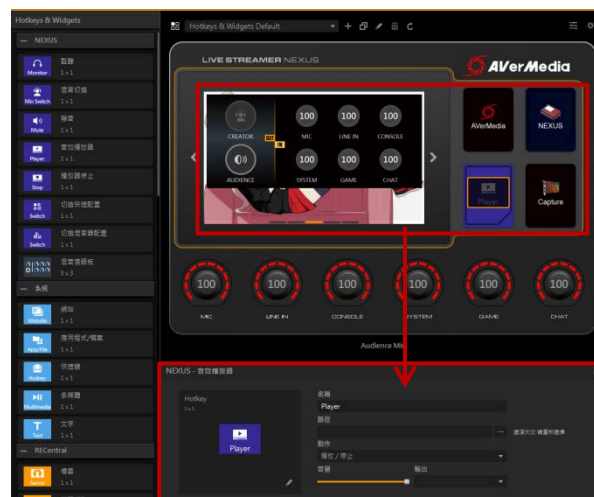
Hotkeys & Widgets
— NEXUS
Monitor 監聽 1 x 1
Mic Switch 混音切換 1 x 1
Mute 靜音 1 x 1
Player 音效播放器 1 x 1
Stop 播放器停止 1 x 1
Switch 切換快捷配置 1 x 1
Switch 切換混音器配置 1 x 1
混音器面板 5 x 3
— 系統
Website 網站 1 x 1
App/File 應用程式/檔案 1 x 1
Hotkey 快捷鍵 1 x 1
Multimedia 多媒體 1 x 1
Text 文字 1 x 1
— RECentral
Snaps 場景 1 x 1

Hotkeys & Widgets Default

LIVE STREAMER NEXUS
AVerMedia
CREATOR
AUDIENCE
100 MIC
100 LINE IN
100 CONSOLE
100 SYSTEM
100 GAME
100 CHAT
AVerMedia
NEXUS
Player
Capture
100 MIC
100 LINE IN
100 CONSOLE
100 SYSTEM
100 GAME
100 CHAT
Audience Mi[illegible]

NEXUS – 音效播放器
Hotkey
1 x 1
Player
名稱
Player
路徑
··· 還沒有檔案選擇
動作
播放 / 停止
音量
輸出